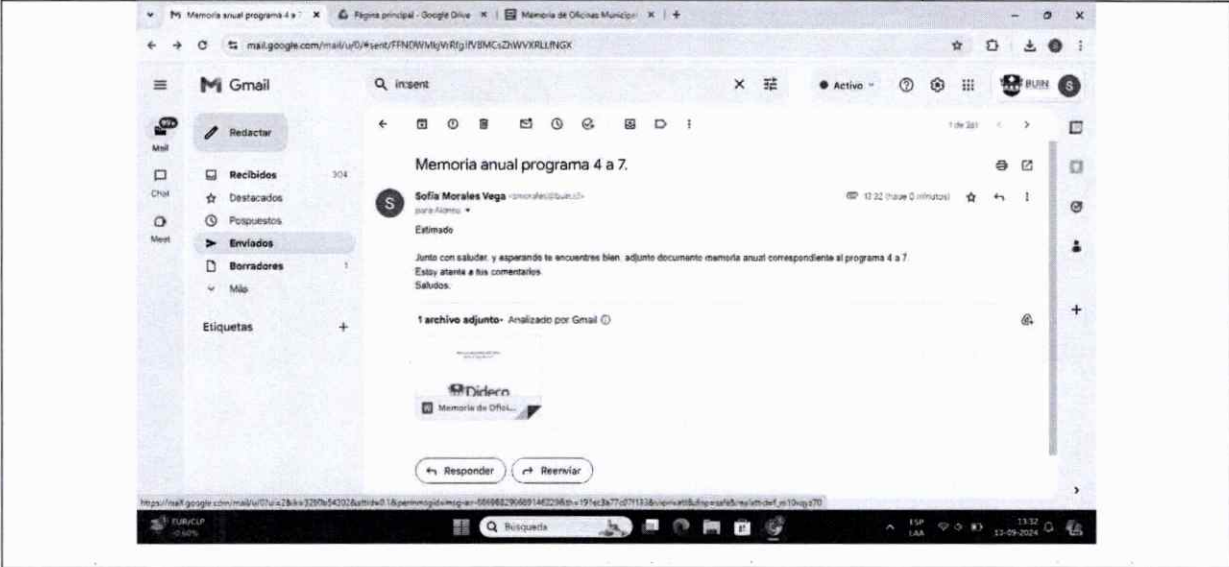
Memoria anual programa 4 a 7 | Página principal - Google Drive | Memoria de Oficinas Municipa

mail.google.com/mail/u/0/#sent/FFNDWMkjVrRfglfVBMCsZhWVXRLLfNGX

Gmail

Q in:sent

Activo

BUIN

Mail

Chat

Meet

Redactar

Recibidos 304

Destacados

Pospuestos

Enviados

Borradores 1

Más

Etiquetas +

1 de 321

Memoria anual programa 4 a 7.

Sofía Morales Vega <smorales@buin.cl>

para Alonso

13:32 (hace 0 minutos)

Estimado

Junto con saludar, y esperando te encuentres bien, adjunto documento memoria anual correspondiente al programa 4 a 7.
Estoy atenta a tus comentarios
Saludos.

1 archivo adjunto • Analizado por Gmail

Dideco

Memoria de Ofici...

Responder

Reenviar

https://mail.google.com/mail/u/0/ui=2&ik=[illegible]

EUR/CLP

Búsqueda

ESP LAA

13:32
13-09-2024